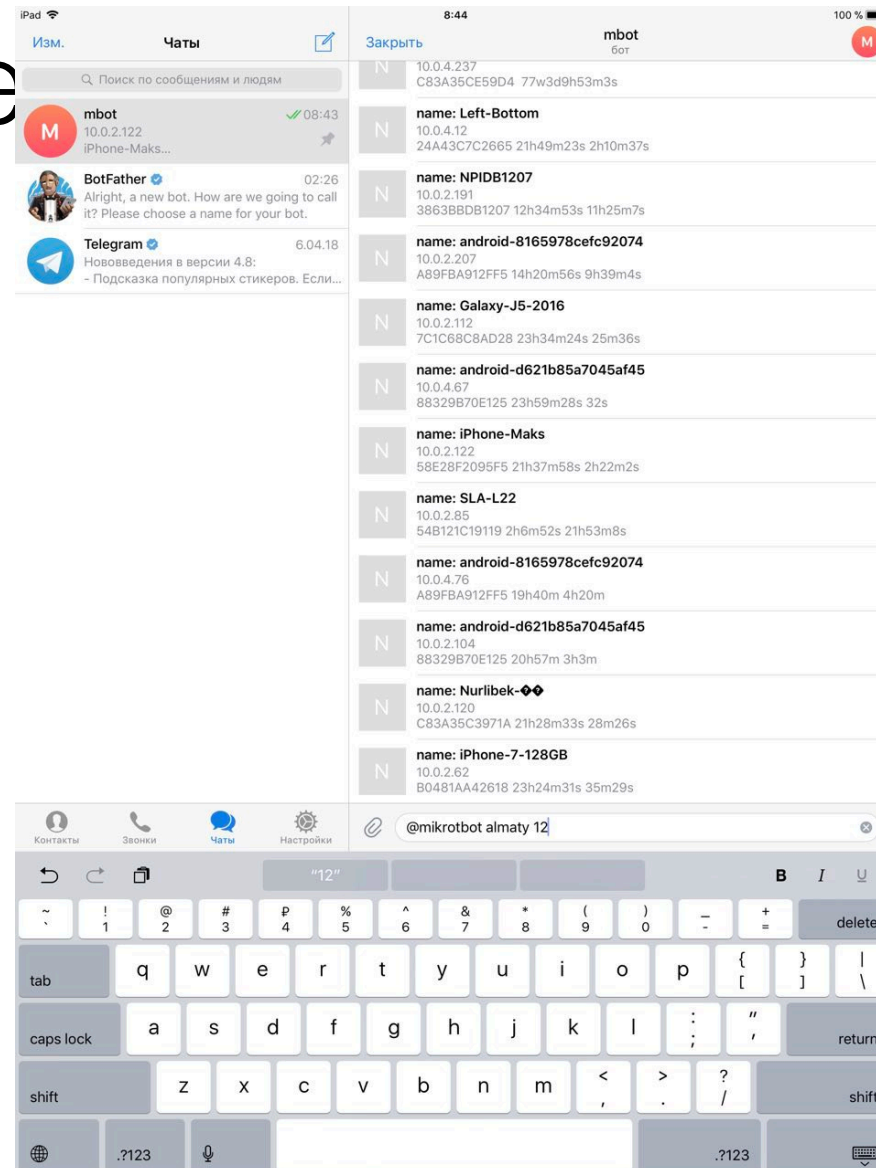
iPad
8:44
100 %

Изм.
Чаты
Поиск по сообщениям и людям

M
mbot
08:43
10.0.2.122
iPhone-Maks...

BotFather
02:26
Alright, a new bot. How are we going to call it? Please choose a name for your bot.

Telegram
6.04.18
Нововведения в версии 4.8:
- Подсказка популярных стикеров. Если...

Закрыть
mbot
бот
M

N
10.0.4.237
C83A35CE59D4 77w3d9h53m3s

N
name: Left-Bottom
10.0.4.12
24A43C7C2665 21h49m23s 2h10m37s

N
name: NPIDB1207
10.0.2.191
3863BBDB1207 12h34m53s 11h25m7s

N
name: android-8165978cefc92074
10.0.2.207
A89FBA912FF5 14h20m56s 9h39m4s

N
name: Galaxy-J5-2016
10.0.2.112
7C1C68C8AD28 23h34m24s 25m36s

N
name: android-d621b85a7045af45
10.0.4.67
88329B70E125 23h59m28s 32s

N
name: iPhone-Maks
10.0.2.122
58E28F2095F5 21h37m58s 2h22m2s

N
name: SLA-L22
10.0.2.85
54B121C19119 2h6m52s 21h53m8s

N
name: android-8165978cefc92074
10.0.4.76
A89FBA912FF5 19h40m 4h20m

N
name: android-d621b85a7045af45
10.0.2.104
88329B70E125 20h57m 3h3m

N
name: Nurlibek-��
10.0.2.120
C83A35C3971A 21h28m33s 28m26s

N
name: iPhone-7-128GB
10.0.2.62
B0481AA42618 23h24m31s 35m29s

Контакты
Звонки
Чаты
Настройки

@mikrotbot almaty 12

"12"
B I U

~ ` ! 1 @ 2 # 3 ₽ 4 % 5 ^ 6 & 7 * 8 ( 9 ) 0 _ - + = delete
tab q w e r t y u i o p { [ } ] | \
caps lock a s d f g h j k l : ; " ' return
shift z x c v b n m < , > . ? / shift
.?123 .?123